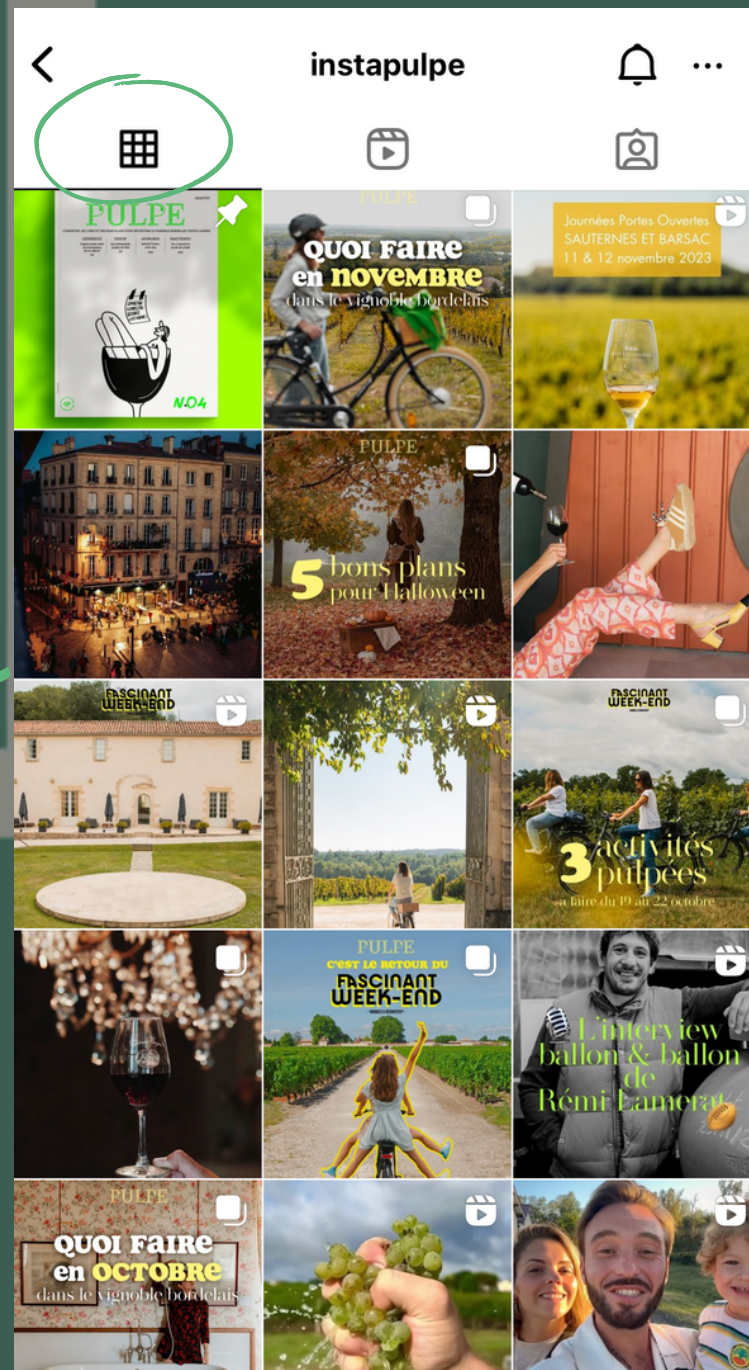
instapulpe

PULPE

N.04

PULPE

QUOI FAIRE en NOVEMBRE dans le vignoble bordelais

Journées Portes Ouvertes SAUTERNES ET BARSAC 11 & 12 novembre 2023

PULPE

5 bons plans pour Halloween

FASCINANT WEEK-END

FASCINANT WEEK-END

3 activités pulpées à faire du 19 au 22 octobre

PULPE

C'EST LE RETOUR DU FASCINANT WEEK-END

L'interview ballon & ballon de Rémi Lamerat

PULPE

QUOI FAIRE en OCTOBRE dans le vignoble bordelais